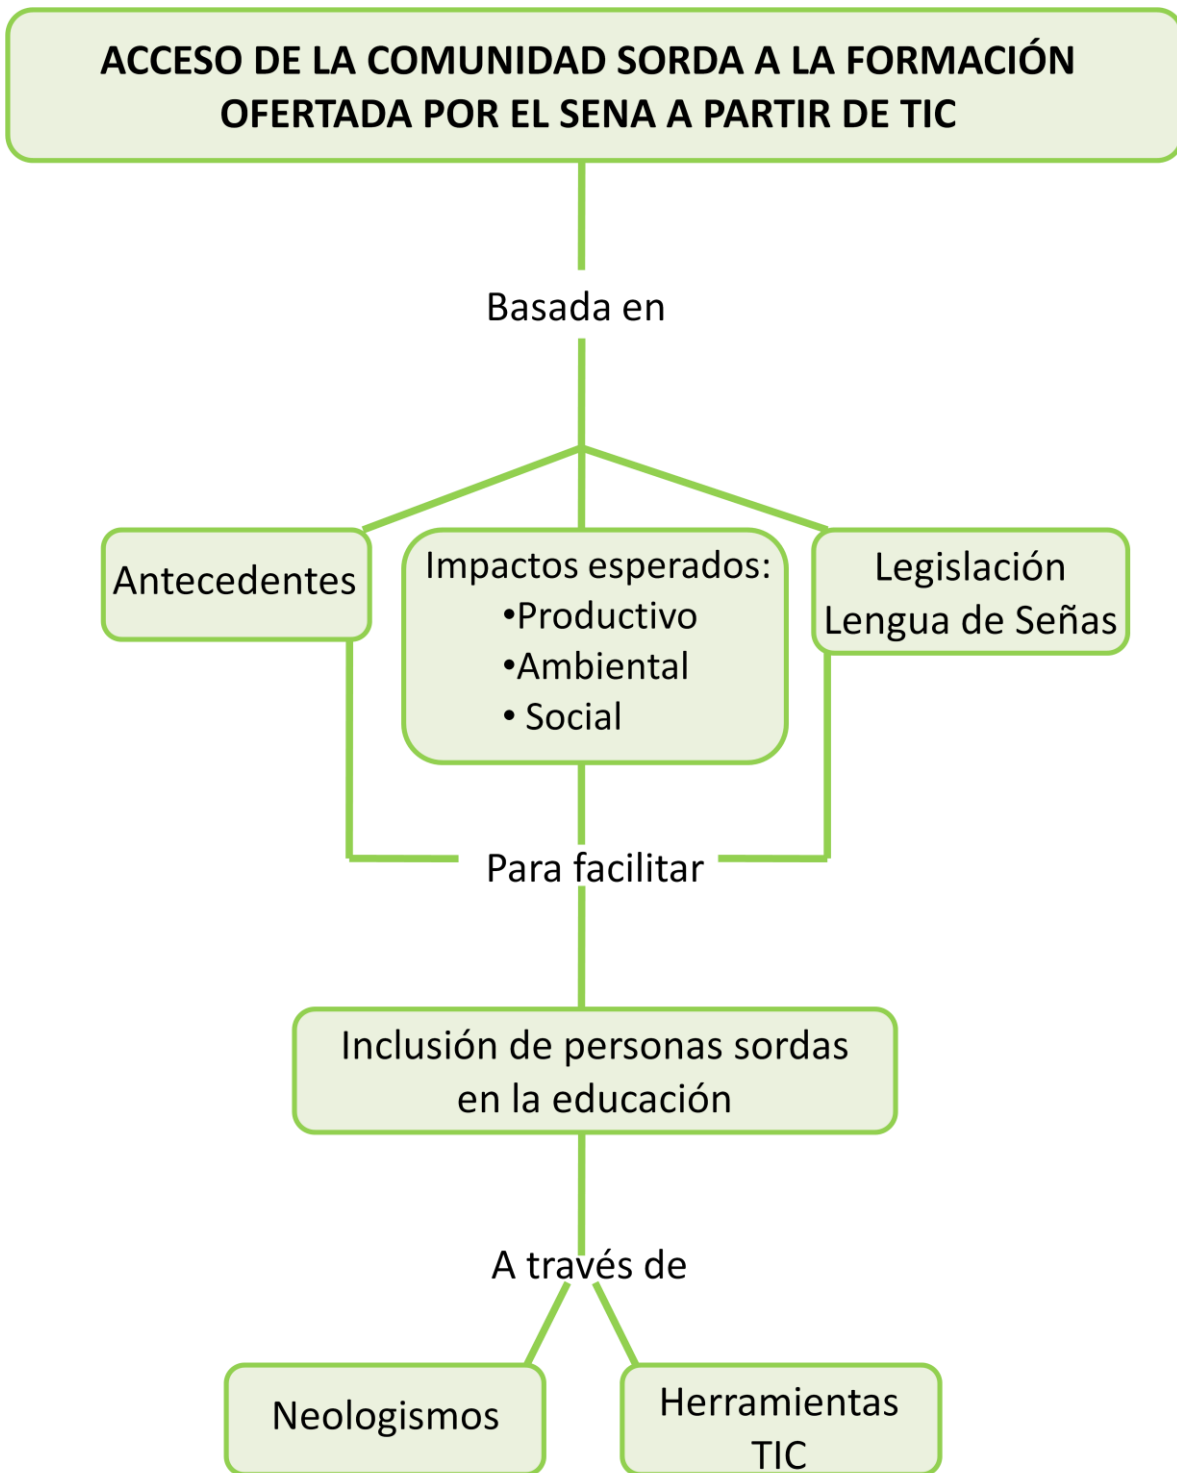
ACCESO DE LA COMUNIDAD SORDA A LA FORMACIÓN OFERTADA POR EL SENA A PARTIR DE TIC

Basada en

Antecedentes

Impactos esperados:
•Productivo
•Ambiental
• Social

Legislación
Lengua de Señas

Para facilitar

Inclusión de personas sordas en la educación

A través de

Neologismos

Herramientas TIC